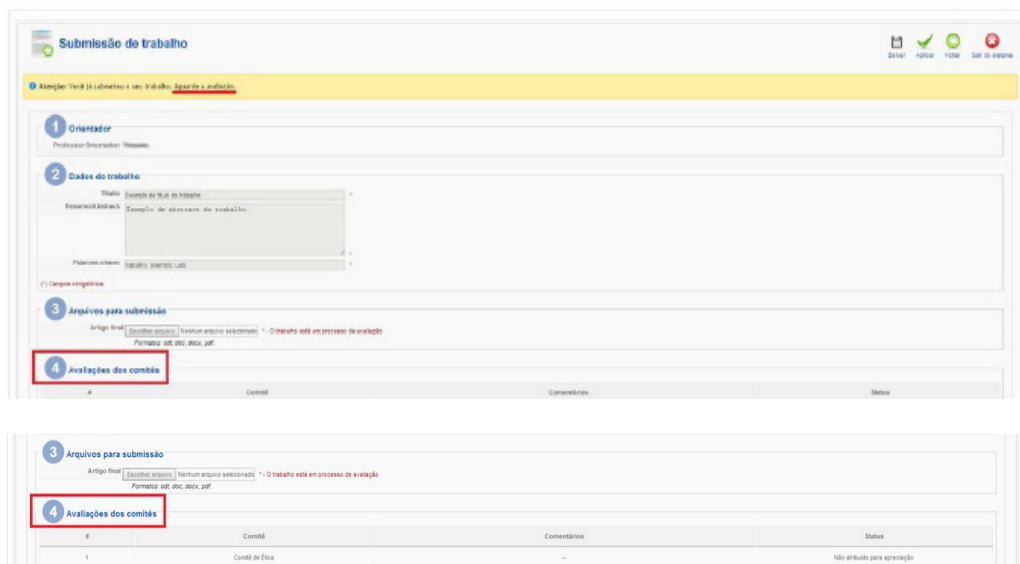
Submissão de trabalho

Salvar Aplicar Voltar Sair do sistema

Atenção: Você já submeteu o seu trabalho. Aguarde a avaliação.

1 Orientador

Professor Orientador: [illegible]

2 Dados do trabalho

Título: Exemplo do título do trabalho *

Resumo/Abstract: Exemplo de abstract do trabalho.

Palavras-chave: trabalho, exemplo, uab *

(*) Campos obrigatórios.

3 Arquivos para submissão

Artigo final Escolher arquivo Nenhum arquivo selecionado * - O trabalho está em processo de avaliação

Formatos: odt, doc, docx, pdf.

4 Avaliações dos comitês

| # | Comitê | Comentários | Status |
|---|---|---|---|

3 Arquivos para submissão

Artigo final Escolher arquivo Nenhum arquivo selecionado * - O trabalho está em processo de avaliação

Formatos: odt, doc, docx, pdf.

4 Avaliações dos comitês

| # | Comitê | Comentários | Status |
|---|---|---|---|
| 1 | Comitê de Ética | -- | Não atribuído para apreciação |